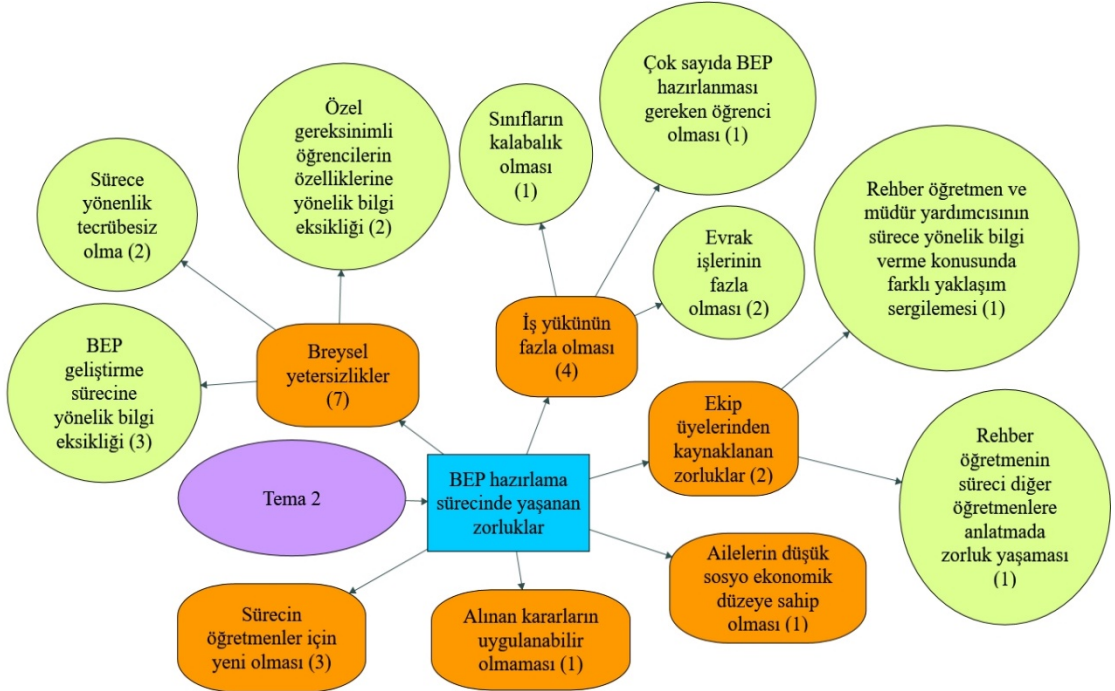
Tema 2

BEP hazırlama sürecinde yaşanan zorluklar

Breysel yetersizlikler (7)

Sürece yönenlik tecrübesiz olma (2)

Özel gereksinimli öğrencilerin özelliklerine yönelik bilgi eksikliği (2)

BEP geliştirme sürecine yönelik bilgi eksikliği (3)

İş yükünün fazla olması (4)

Sınıfların kalabalık olması (1)

Çok sayıda BEP hazırlanması gereken öğrenci olması (1)

Evrak işlerinin fazla olması (2)

Ekip üyelerinden kaynaklanan zorluklar (2)

Rehber öğretmen ve müdür yardımcısının sürece yönelik bilgi verme konusunda farklı yaklaşım sergilemesi (1)

Rehber öğretmenin süreci diğer öğretmenlere anlatmada zorluk yaşaması (1)

Ailelerin düşük sosyo ekonomik düzeye sahip olması (1)

Alınan kararların uygulanabilir olmaması (1)

Sürecin öğretmenler için yeni olması (3)